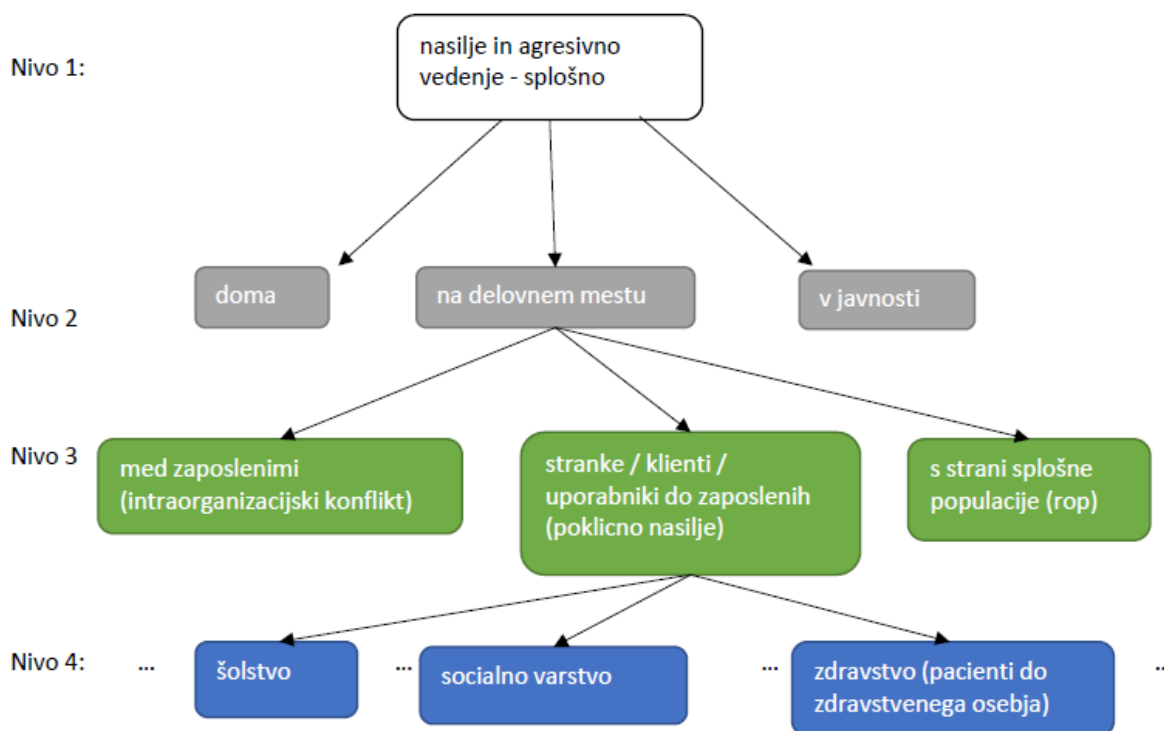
Nivo 1:

nasilje in agresivno vedenje - splošno

Nivo 2

doma

na delovnem mestu

v javnosti

Nivo 3

med zaposlenimi (intraorganizacijski konflikt)

stranke / klienti / uporabniki do zaposlenih (poklicno nasilje)

s strani splošne populacije (rop)

Nivo 4:

...

šolstvo

...

socialno varstvo

...

zdravstvo (pacienti do zdravstvenega osebja)

...